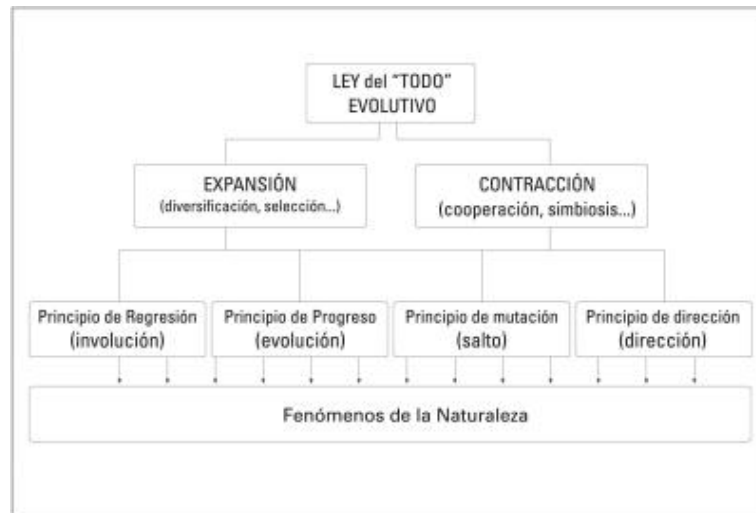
LEY del "TODO" EVOLUTIVO

EXPANSIÓN
(diversificación, selección...)

CONTRACCIÓN
(cooperación, simbiosis...)

Principio de Regresión
(involución)

Principio de Progreso
(evolución)

Principio de mutación
(salto)

Principio de dirección
(dirección)

Fenómenos de la Naturaleza